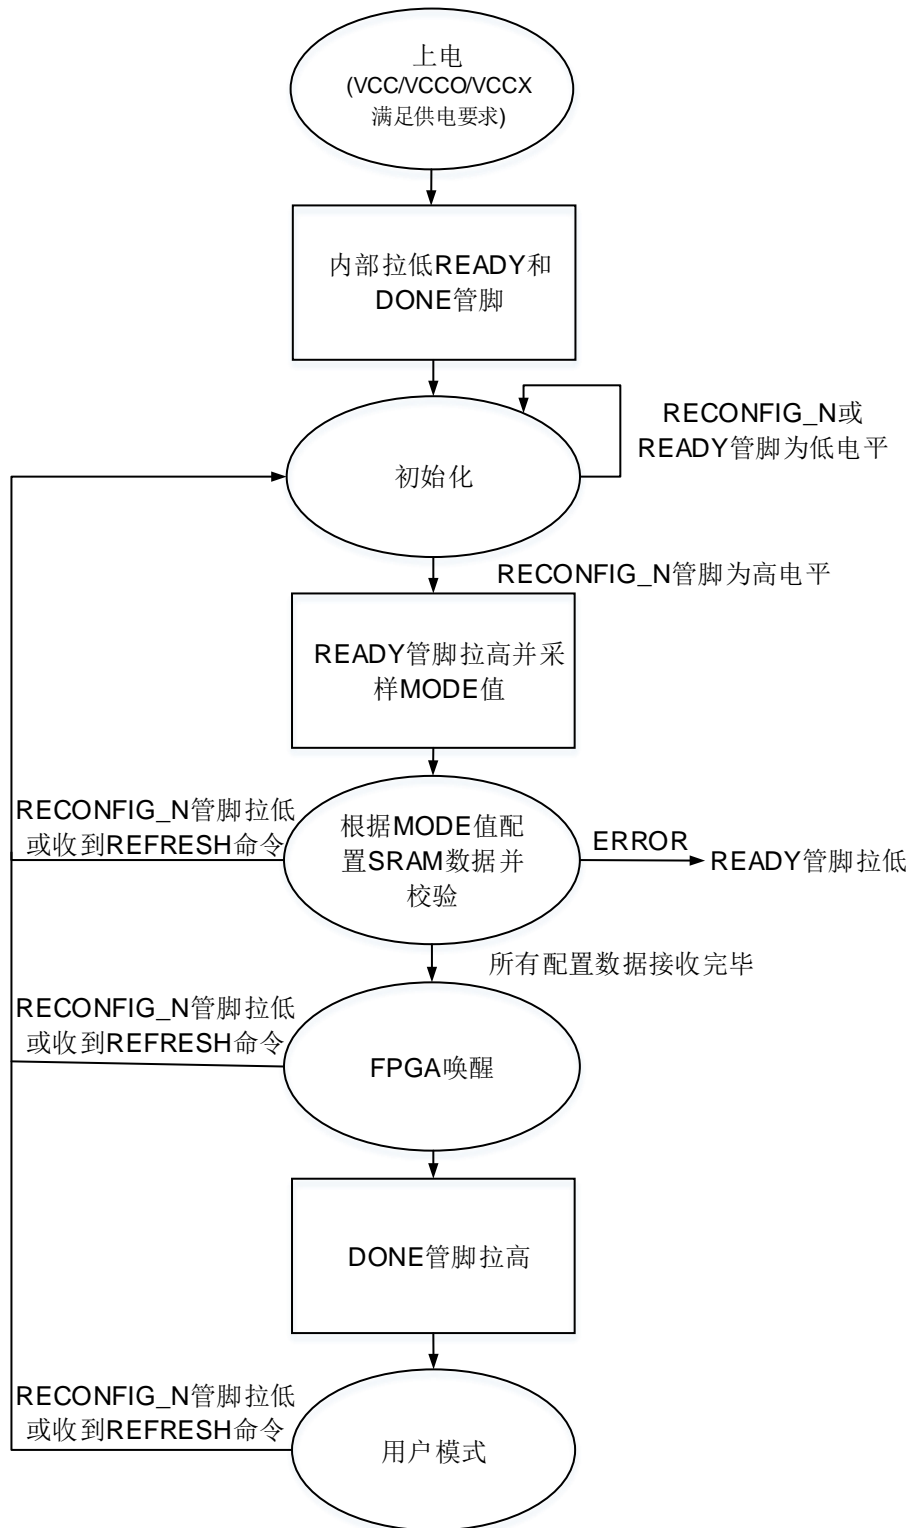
上电
(VCC/VCCO/VCCX
满足供电要求)

内部拉低READY和DONE管脚

RECONFIG_N或READY管脚为低电平

初始化

RECONFIG_N管脚为高电平

READY管脚拉高并采样MODE值

RECONFIG_N管脚拉低或收到REFRESH命令

根据MODE值配置SRAM数据并校验

ERROR

READY管脚拉低

所有配置数据接收完毕

RECONFIG_N管脚拉低或收到REFRESH命令

FPGA唤醒

DONE管脚拉高

RECONFIG_N管脚拉低或收到REFRESH命令

用户模式